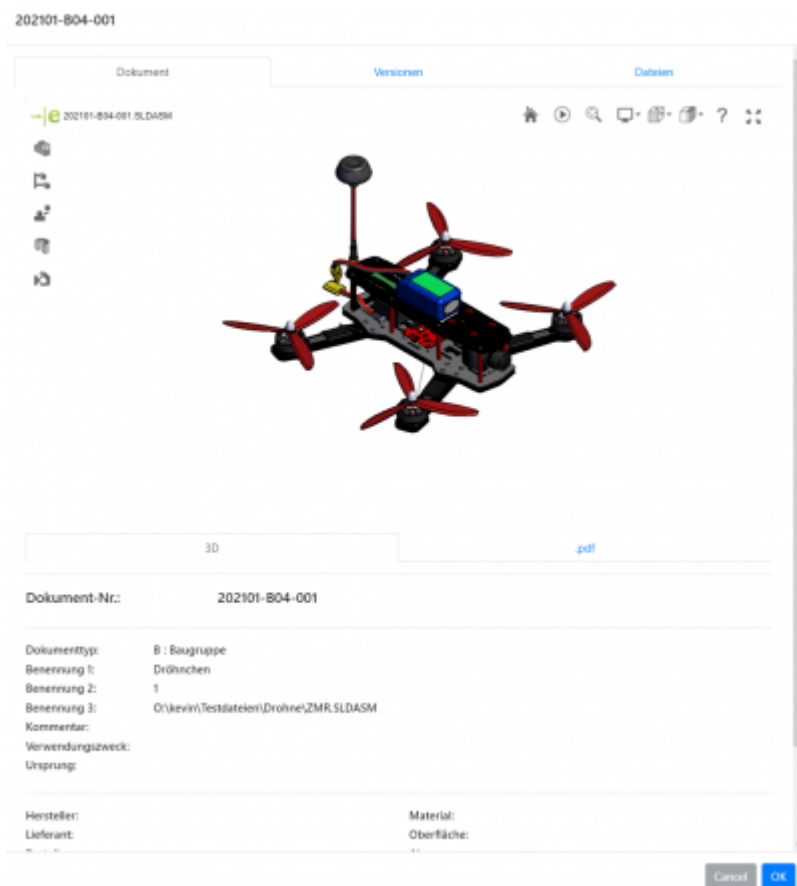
202101-B04-001

Dokument

Versionen

Dateien

202101-B04-001.SLDASM

?

3D

.pdf

Dokument-Nr.: 202101-B04-001

Dokumenttyp: B : Baugruppe
Benennung 1: Dröhnchen
Benennung 2: 1
Benennung 3: O:\kevin\Testdateien\Drohne\ZMR.SLDASM
Kommentar:
Verwendungszweck:
Ursprung:

Hersteller:
Lieferant:
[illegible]

Material:
Oberfläche:
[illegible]

Cancel

OK